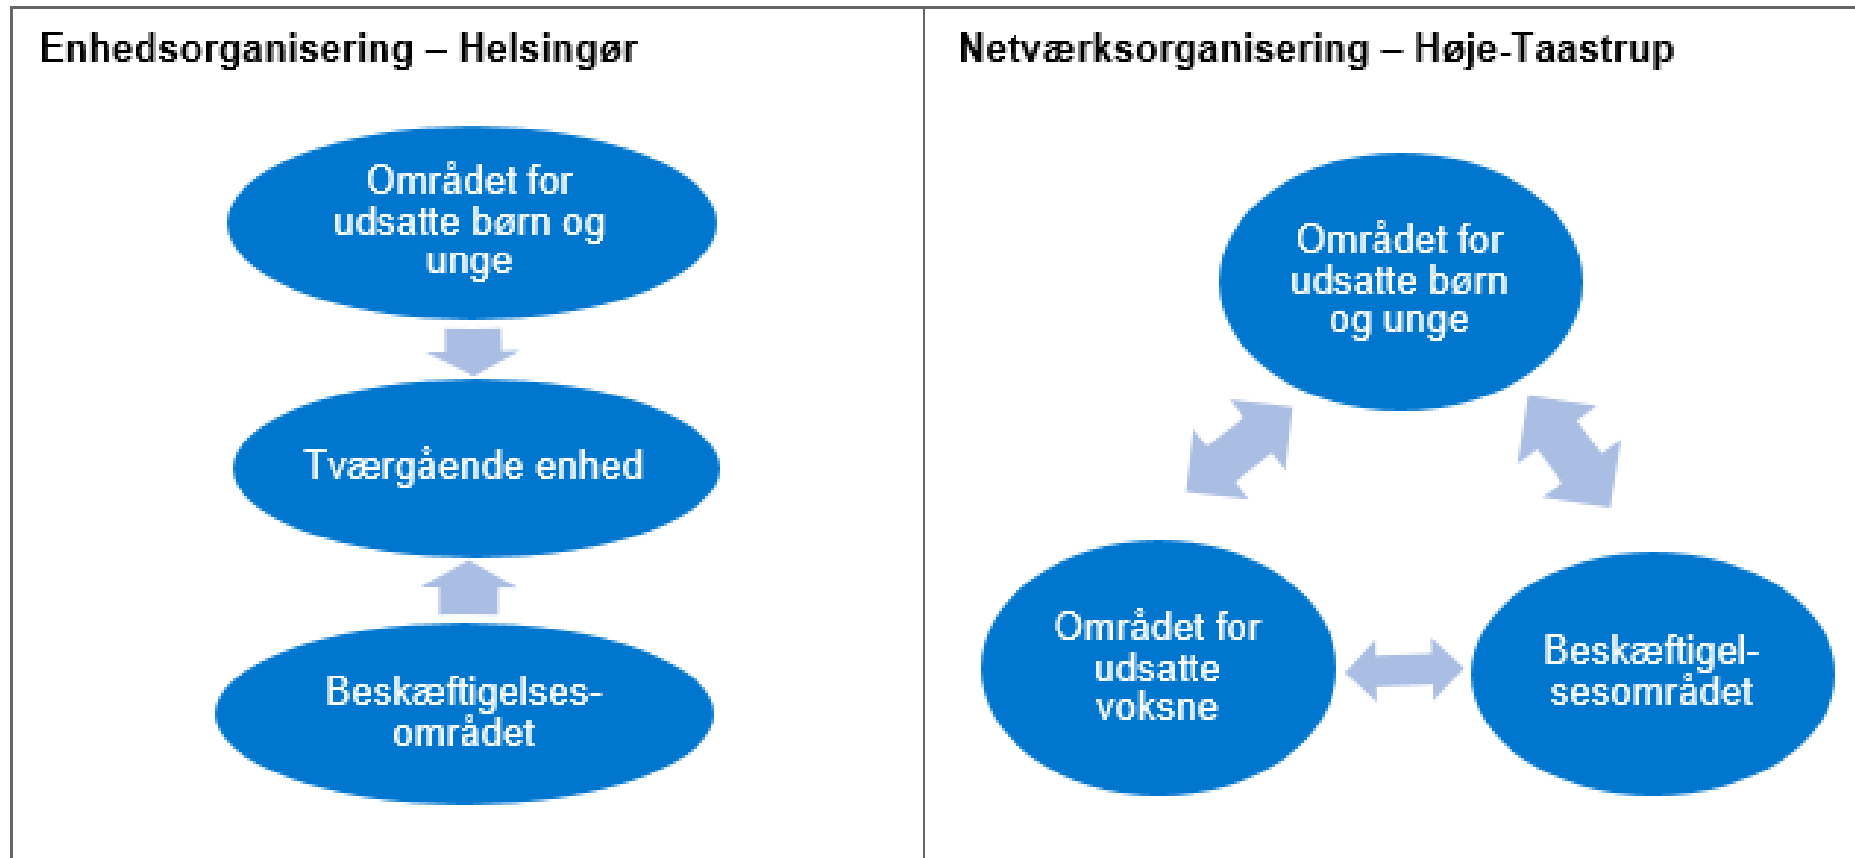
| Enhedsorganisering – Helsingør | Netværksorganisering – Høje-Taastrup |
|---|---|
| Området for udsatte børn og unge<br>Tværgående enhed<br>Beskæftigelsesområdet | Området for udsatte børn og unge<br>Området for udsatte voksne<br>Beskæftigelsesområdet |